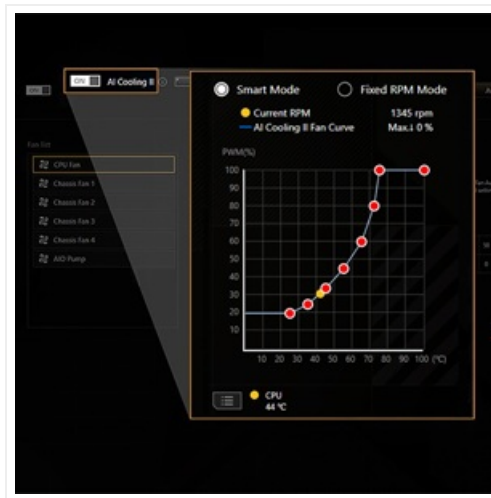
ON AI Cooling II

Fan Edit

CPU Fan

Chassis Fan 1

Chassis Fan 2

Chassis Fan 3

Chassis Fan 4

AIO Pump

Smart Mode

Fixed RPM Mode

Current RPM 1345 rpm

AI Cooling II Fan Curve Max.i 0 %

PWM(%)

100

90

80

70

60

50

40

30

20

10

10 20 30 40 50 60 70 80 90 100 (°C)

CPU

44 °C